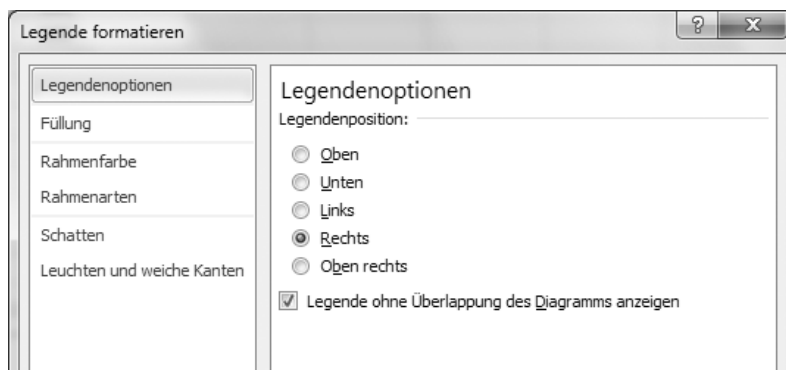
Legende formatieren

?

X

Legendenoptionen

Füllung

Rahmenfarbe

Rahmenarten

Schatten

Leuchten und weiche Kanten

Legendenoptionen

Legendenposition:

Oben

Unten

Links

Rechts

Oben rechts

Legende ohne Überlappung des Diagramms anzeigen